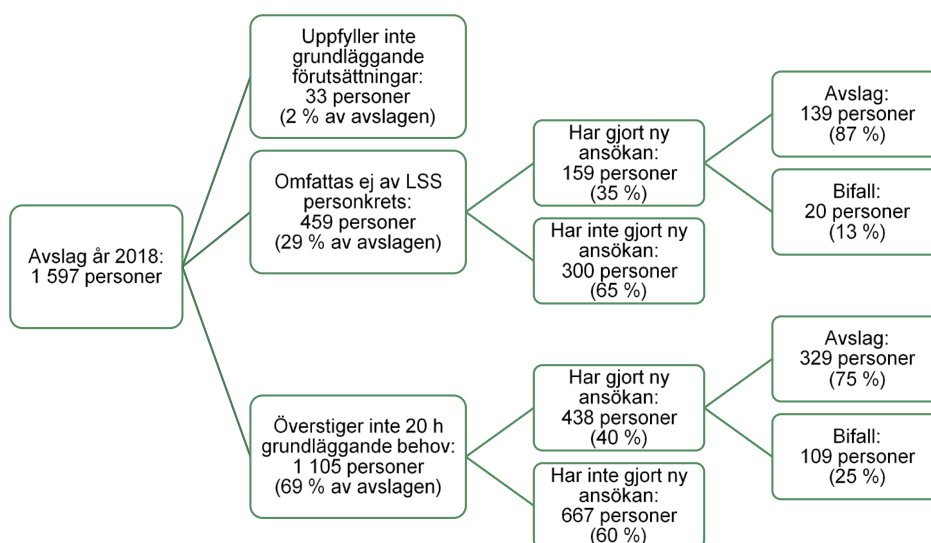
Avslag år 2018:
1 597 personer

Uppfyller inte grundläggande förutsättningar:
33 personer
(2 % av avslagen)

Omfattas ej av LSS personkrets:
459 personer
(29 % av avslagen)

Har gjort ny ansökan:
159 personer
(35 %)

Avslag:
139 personer
(87 %)

Bifall:
20 personer
(13 %)

Har inte gjort ny ansökan:
300 personer
(65 %)

Överstiger inte 20 h grundläggande behov:
1 105 personer
(69 % av avslagen)

Har gjort ny ansökan:
438 personer
(40 %)

Avslag:
329 personer
(75 %)

Bifall:
109 personer
(25 %)

Har inte gjort ny ansökan:
667 personer
(60 %)